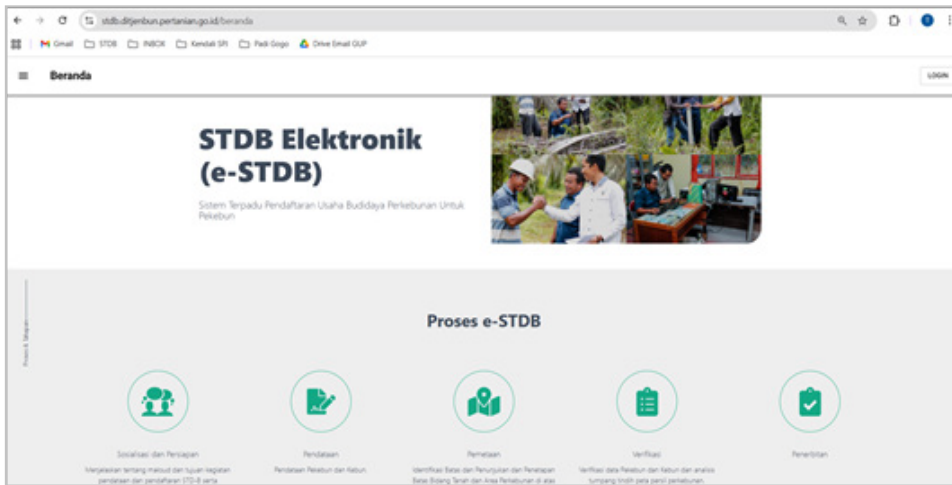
stdb.ditjenbun.pertanian.go.id/beranda

Gmail STDB INBOX Kendali SPI Padi Gogo Drive Email GUP

Beranda

LOGIN

STDB Elektronik (e-STDB)

Sistem Terpadu Pendaftaran Usaha Budidaya Perkebunan Untuk Pekebun

Proses e-STDB

Proses & Tahapan

Sosialisasi dan Persiapan

Menjelaskan tentang maksud dan tujuan kegiatan pendataan dan pendaftaran STD-B serta

Pendataan

Pendataan Pekebun dan Kebun.

Pemetaan

Identifikasi Batas dan Penunjukan dan Penetapan Batas Bidang Tanah dan Area Perkebunan di atas

Verifikasi

Verifikasi data Pekebun dan Kebun dan analisis tumpang tindih peta persil perkebunan.

Penerbitan